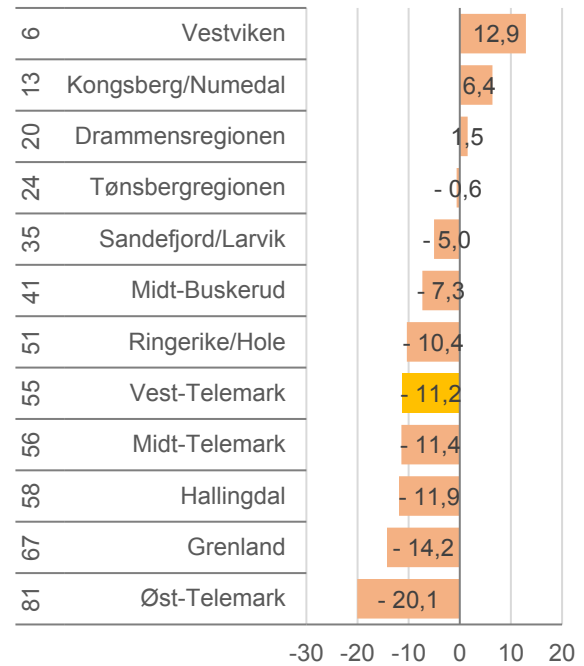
| | | |
|---|---|---|
| 6 | Vestviken | 12,9 |
| 13 | Kongsberg/Numedal | 6,4 |
| 20 | Drammensregionen | 1,5 |
| 24 | Tønsbergregionen | - 0,6 |
| 35 | Sandefjord/Larvik | - 5,0 |
| 41 | Midt-Buskerud | - 7,3 |
| 51 | Ringerike/Hole | - 10,4 |
| 55 | Vest-Telemark | - 11,2 |
| 56 | Midt-Telemark | - 11,4 |
| 58 | Hallingdal | - 11,9 |
| 67 | Grenland | - 14,2 |
| 81 | Øst-Telemark | - 20,1 |

-30 -20 -10 0 10 20